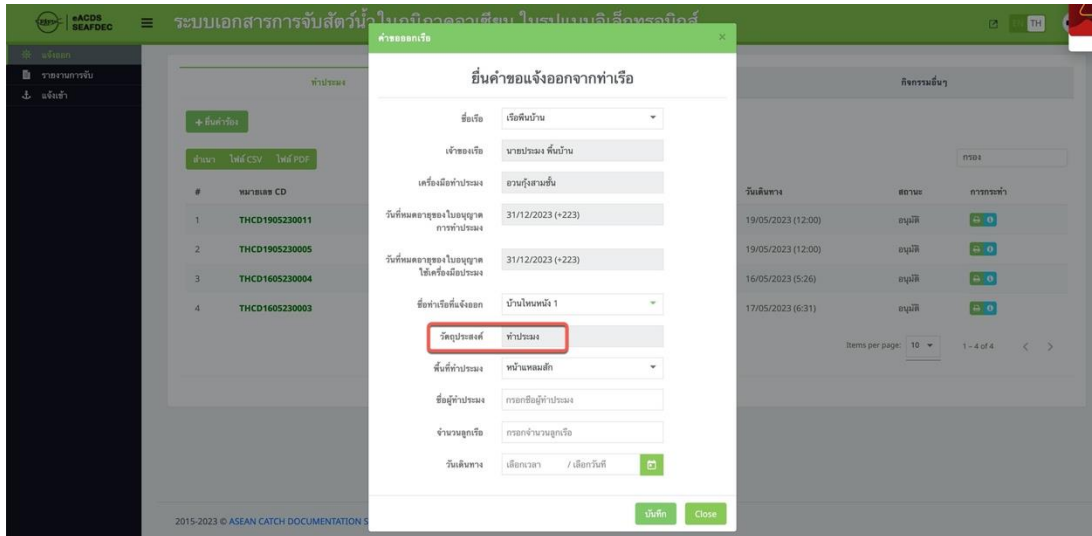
eACDS SEAFDEC ระบบเอกสารการจับสัตว์น้ำในภูมิภาคอาเซียน ในรูปแบบอิเล็กทรอนิกส์

TH

แจ้งออก
รายงานการจับ
แจ้งเข้า

ทำประมง

กิจกรรมอื่นๆ

+ ยื่นคำร้อง

สำเนา ไฟล์ CSV ไฟล์ PDF

กรอง

| # | หมายเลข CD | วันเดินทาง | สถานะ | การกระทำ |
|---|---|---|---|---|
| 1 | THCD1905230011 | 19/05/2023 (12:00) | อนุมัติ | |
| 2 | THCD1905230005 | 19/05/2023 (12:00) | อนุมัติ | |
| 3 | THCD1605230004 | 16/05/2023 (5:26) | อนุมัติ | |
| 4 | THCD1605230003 | 17/05/2023 (6:31) | อนุมัติ | |

Items per page: 10 1 – 4 of 4

2015-2023 © ASEAN CATCH DOCUMENTATION S

คำขอออกเรือ

ยื่นคำขอแจ้งออกจากท่าเรือ

ชื่อเรือ เรือพื้นบ้าน
เจ้าของเรือ นายประมง พื้นบ้าน
เครื่องมือทำประมง อวนกุ้งสามชั้น
วันที่หมดอายุของใบอนุญาตการทำประมง 31/12/2023 (+223)
วันที่หมดอายุของใบอนุญาตใช้เครื่องมือประมง 31/12/2023 (+223)
ชื่อท่าเรือที่แจ้งออก บ้านไทนหนัง 1
วัตถุประสงค์ ทำประมง
พื้นที่ทำประมง หน้าแหลมสัก
ชื่อผู้ทำประมง กรอกชื่อผู้ทำประมง
จำนวนลูกเรือ กรอกจำนวนลูกเรือ
วันเดินทาง เลือกเวลา / เลือกวันที่

บันทึก Close